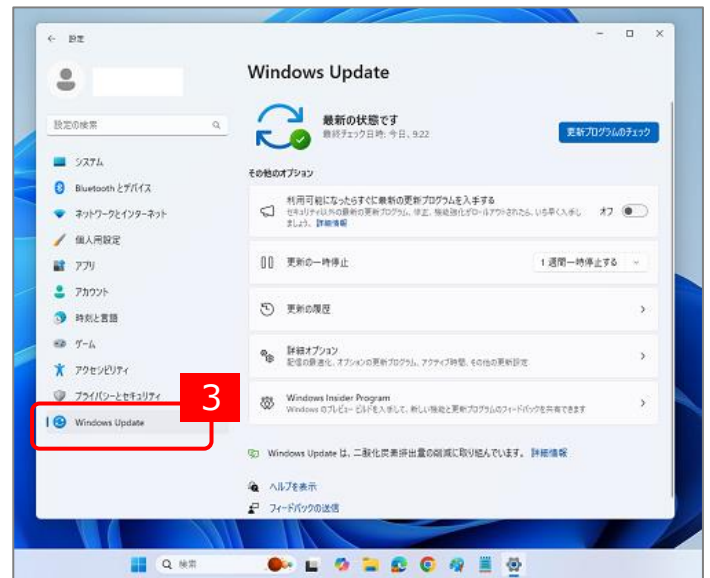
← 設定

設定の検索

システム
Bluetooth とデバイス
ネットワークとインターネット
個人用設定
アプリ
アカウント
時刻と言語
ゲーム
アクセシビリティ
プライバシーとセキュリティ
Windows Update

3

Windows Update

最新の状態です
最終チェック日時: 今日、9:22

更新プログラムのチェック

その他のオプション

利用可能になったらすぐに最新の更新プログラムを入手する
セキュリティ以外の最新の更新プログラム、修正、機能強化がロールアウトされたら、いち早く入手しましょう。 詳細情報
オフ

更新の一時停止
1 週間一時停止する

更新の履歴

詳細オプション
配信の最適化、オプションの更新プログラム、アクティブ時間、その他の更新設定

Windows Insider Program
Windows のプレビュー ビルドを入手して、新しい機能と更新プログラムのフィードバックを共有できます

Windows Update は、二酸化炭素排出量の削減に取り組んでいます。 詳細情報

ヘルプを表示
フィードバックの送信

検索